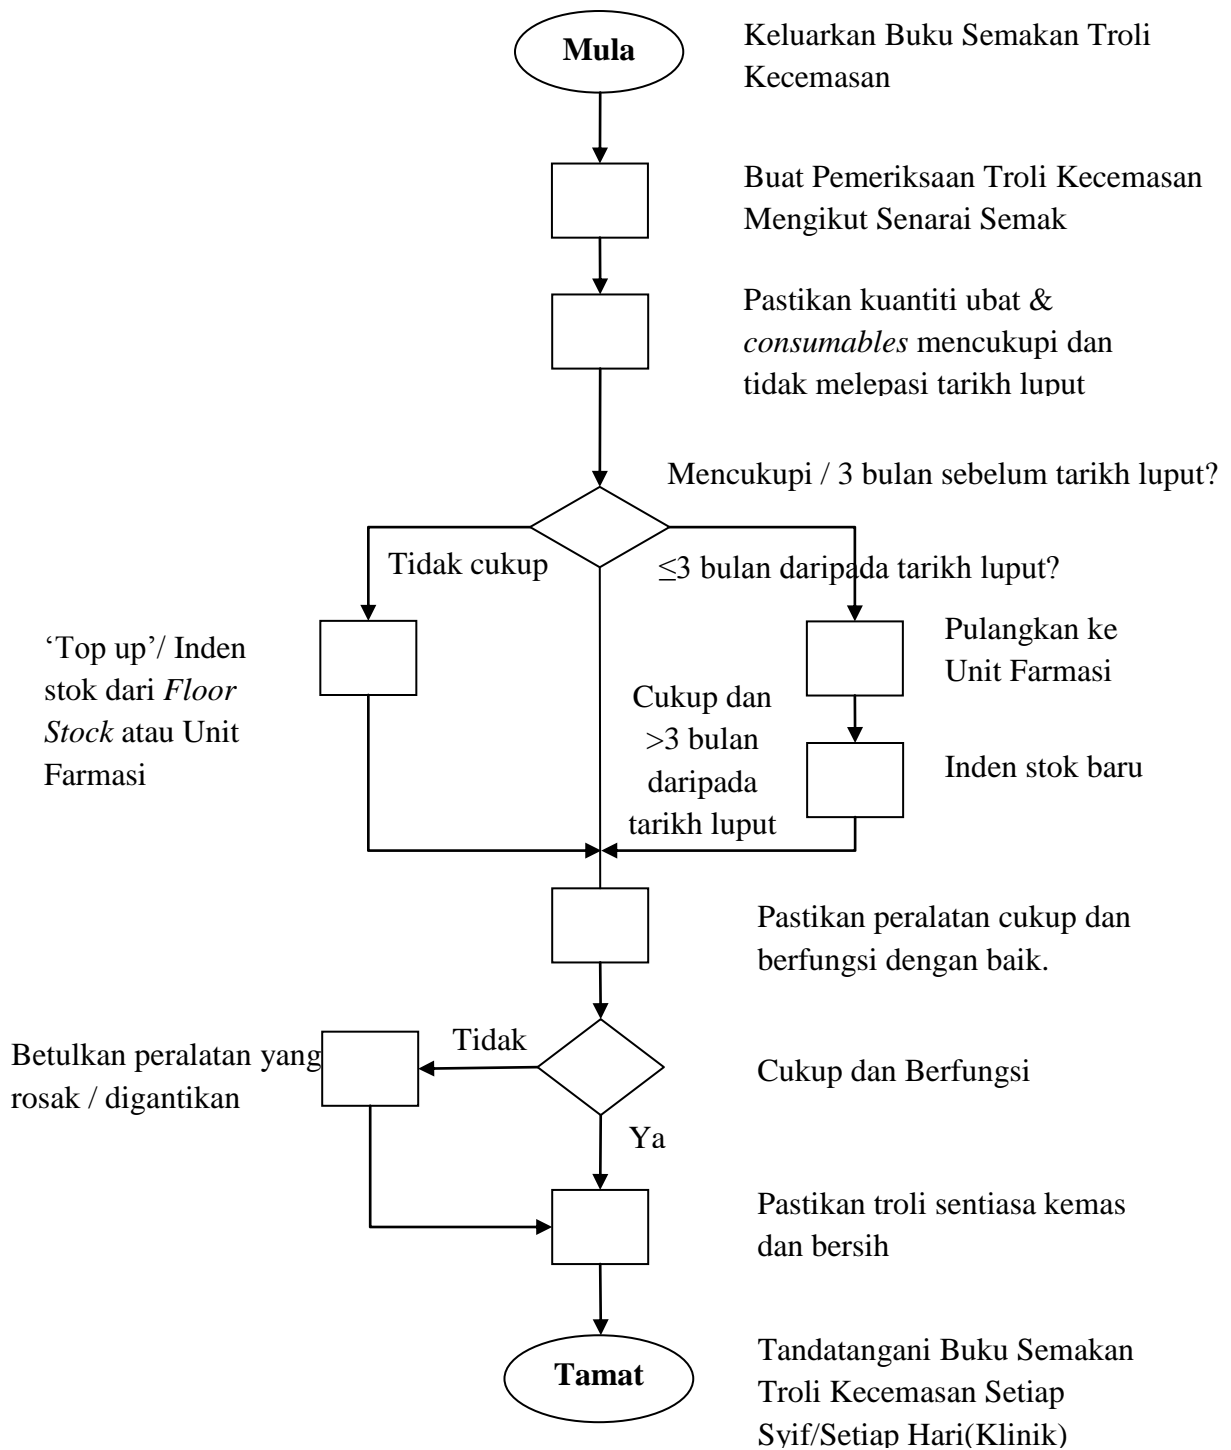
Mula

Keluarkan Buku Semakan Troli Kecemasan

Buat Pemeriksaan Troli Kecemasan Mengikut Senarai Semak

Pastikan kuantiti ubat & *consumables* mencukupi dan tidak melepasi tarikh luput

Mencukupi / 3 bulan sebelum tarikh luput?

Tidak cukup

≤3 bulan daripada tarikh luput?

'Top up'/ Inden stok dari *Floor Stock* atau Unit Farmasi

Cukup dan >3 bulan daripada tarikh luput

Pulangkan ke Unit Farmasi

Inden stok baru

Pastikan peralatan cukup dan berfungsi dengan baik.

Tidak

Betulkan peralatan yang rosak / digantikan

Cukup dan Berfungsi

Ya

Pastikan troli sentiasa kemas dan bersih

Tamat

Tandatangani Buku Semakan Troli Kecemasan Setiap Syif/Setiap Hari(Klinik)